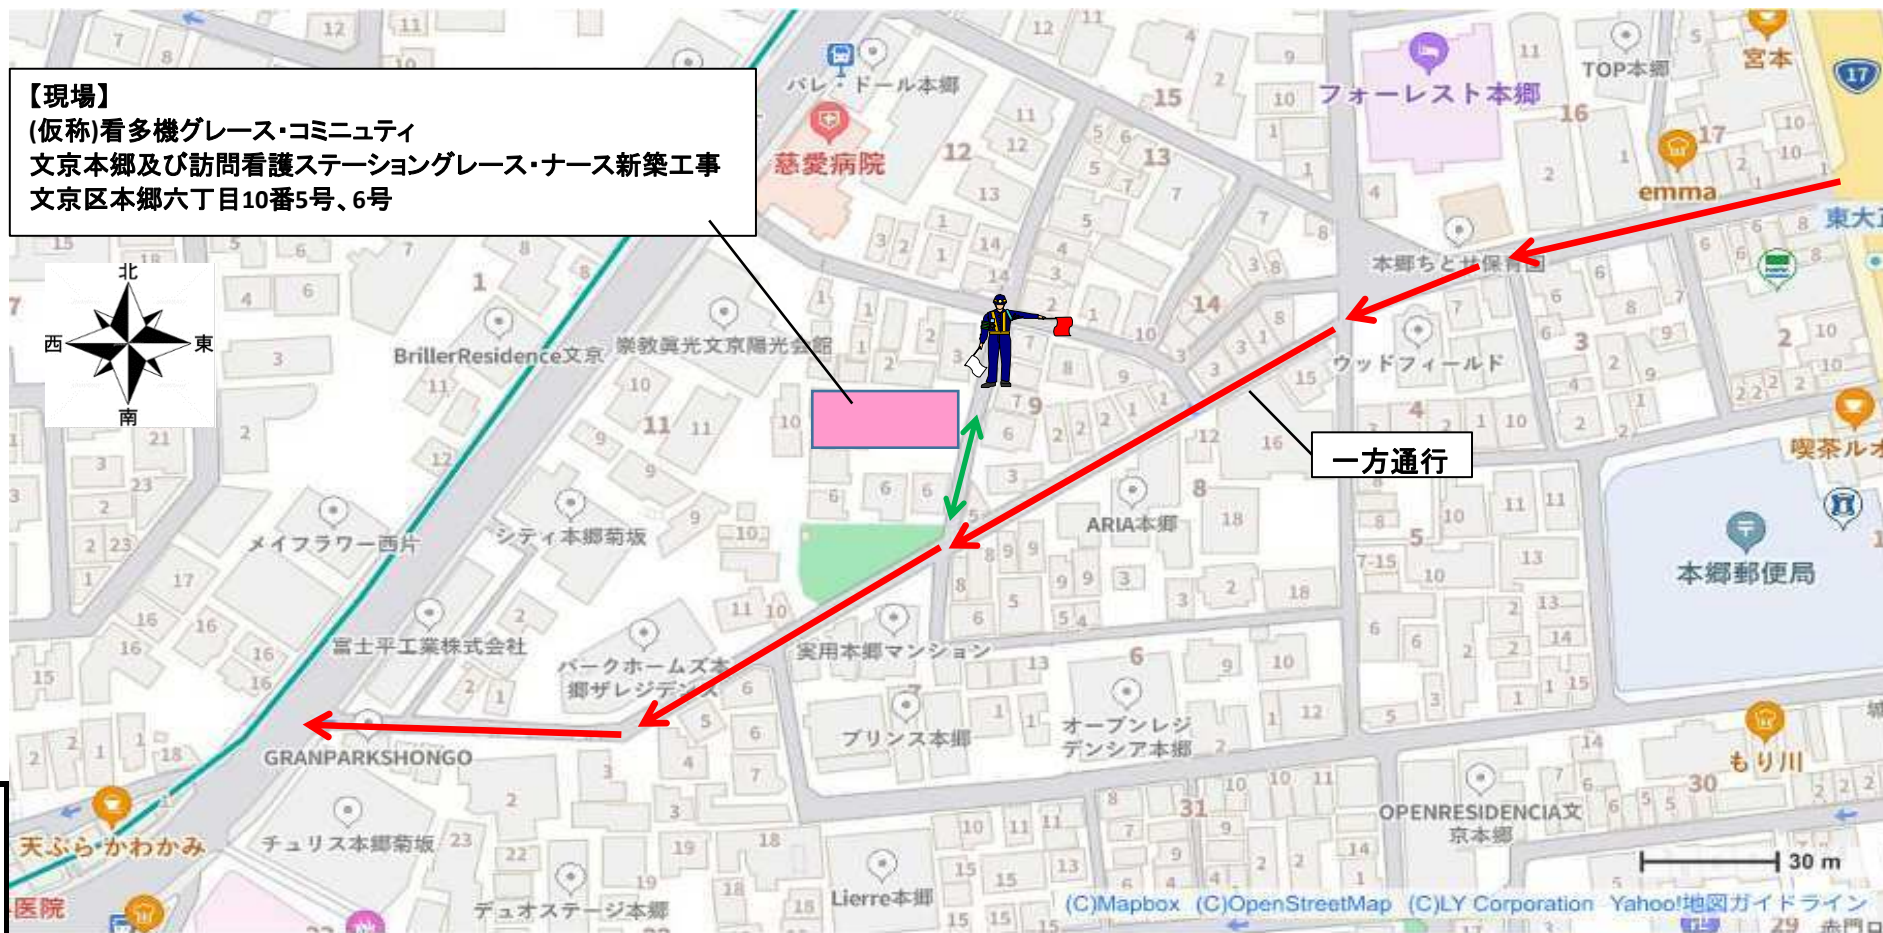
【現場】
(仮称)看多機グレース・コミュニティ
文京本郷及び訪問看護ステーショングレース・ナース新築工事
文京区本郷六丁目10番5号、6号

北
西
東
南

一方通行

30 m

(C)Mapbox (C)OpenStreetMap (C)LY Corporation Yahoo!地図ガイドライン

パレ・ドール本郷
慈愛病院
フォーレスト本郷
TOP本郷
宮本
emma
東大
本郷ちとせ保育園
ウッドフィールド
喫茶ルオ
本郷郵便局
BrillerResidence文京
崇教真光文京陽光会館
メイフラワー西片
シティ本郷菊坂
富士平工業株式会社
パークホームズ本郷ザレジデンス
実用本郷マンション
ARIA本郷
プリンス本郷
オープンレジデンシア本郷
GRANPARKSHONGO
チュリス本郷菊坂
天ぷら・かわかみ
医院
デュオステージ本郷
Lierre本郷
OPENRESIDENCIA文京本郷
もり川
赤門